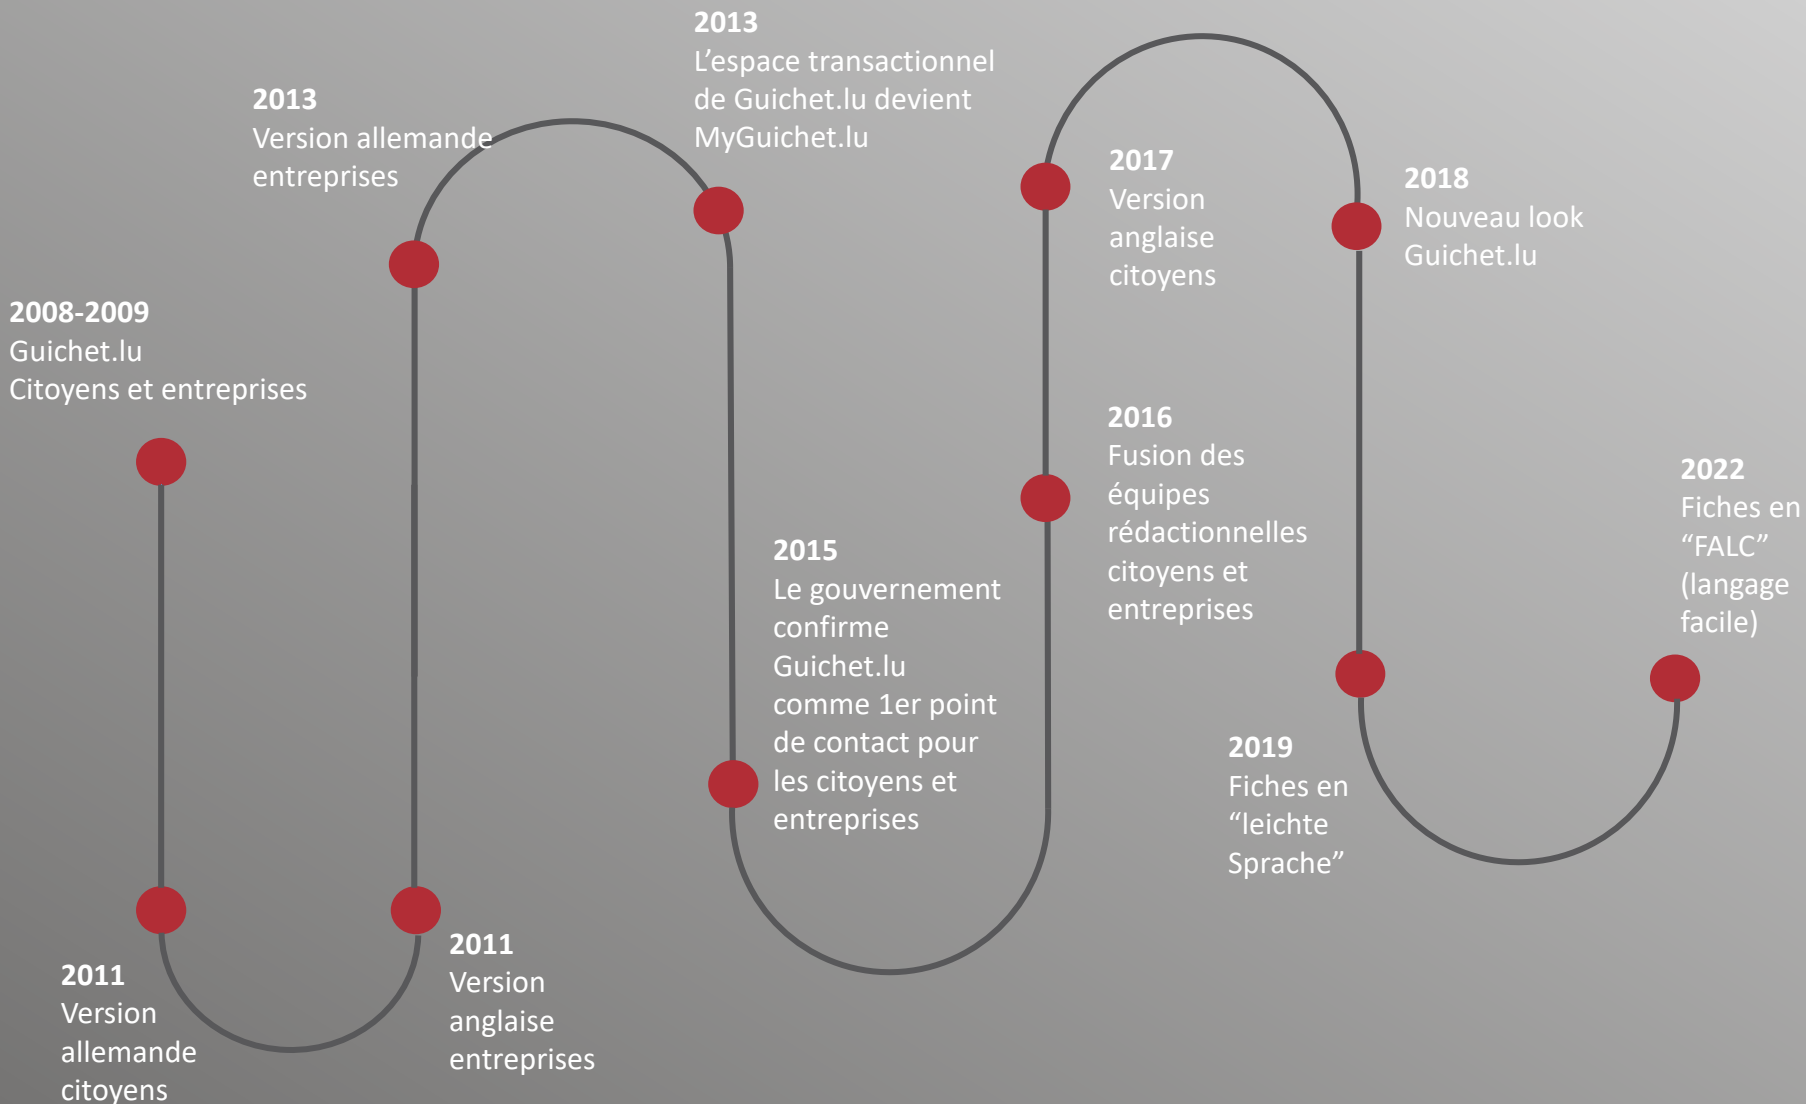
2008-2009
Guichet.lu
Citoyens et entreprises

2011
Version allemande citoyens

2013
Version allemande entreprises

2011
Version anglaise entreprises

2013
L’espace transactionnel de Guichet.lu devient MyGuichet.lu

2015
Le gouvernement confirme Guichet.lu comme 1er point de contact pour les citoyens et entreprises

2017
Version anglaise citoyens

2016
Fusion des équipes rédactionnelles citoyens et entreprises

2018
Nouveau look Guichet.lu

2019
Fiches en “leichte Sprache”

2022
Fiches en “FALC” (langage facile)